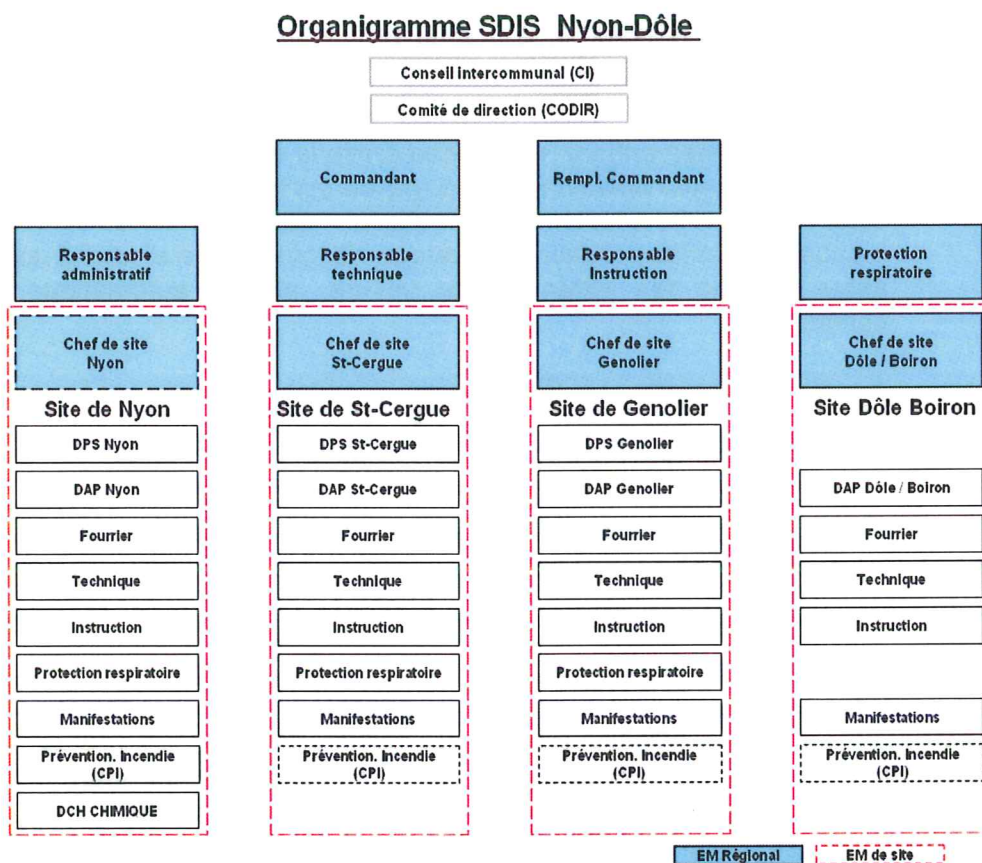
Organigramme SDIS Nyon-Dôle

Conseil intercommunal (CI)

Comité de direction (CODIR)

Commandant

Rempl. Commandant

Responsable administratif

Chef de site Nyon

Site de Nyon

DPS Nyon

DAP Nyon

Fourrier

Technique

Instruction

Protection respiratoire

Manifestations

Prévention. Incendie (CPI)

DCH CHIMIQUE

Responsable technique

Chef de site St-Cergue

Site de St-Cergue

DPS St-Cergue

DAP St-Cergue

Fourrier

Technique

Instruction

Protection respiratoire

Manifestations

Prévention. Incendie (CPI)

Responsable Instruction

Chef de site Genolier

Site de Genolier

DPS Genolier

DAP Genolier

Fourrier

Technique

Instruction

Protection respiratoire

Manifestations

Prévention. Incendie (CPI)

Protection respiratoire

Chef de site Dôle / Boiron

Site Dôle Boiron

DAP Dôle / Boiron

Fourrier

Technique

Instruction

Manifestations

Prévention. Incendie (CPI)

EM Régional

EM de site